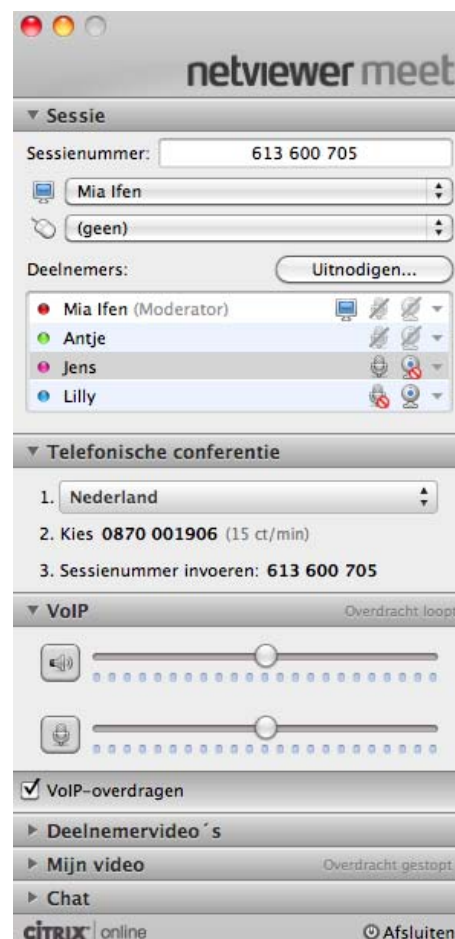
netviewer meet

▼ Sessie

Sessienummer: 613 600 705

Mia Ifen

(geen)

Deelnemers: Uitnodigen...

Mia Ifen (Moderator)
Antje
Jens
Lilly

▼ Telefonische conferentie

1. Nederland

2. Kies 0870 001906 (15 ct/min)

3. Sessienummer invoeren: 613 600 705

▼ VoIP Overdracht loopt

VoIP-overdragen

▶ Deelnemervideo´s

▶ Mijn video Overdracht gestopt

▶ Chat

CITRIX | online Afsluiten